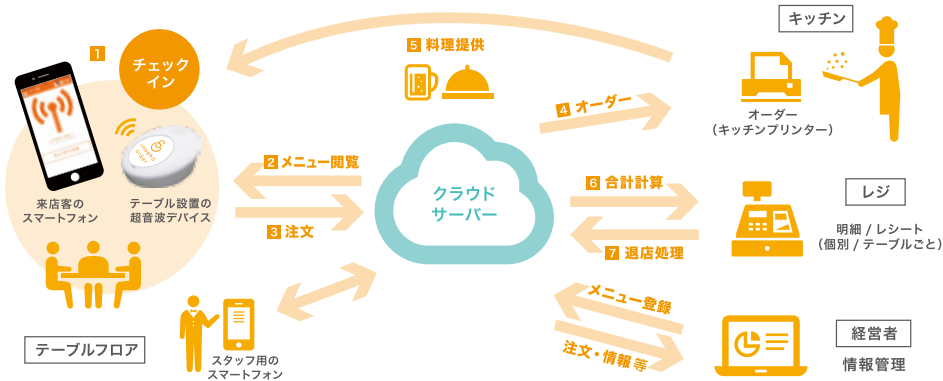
キッチン

1 チェックイン

5 料理提供

4 オーダー

オーダー
(キッチンプリンター)

来店客の
スマートフォン

テーブル設置の
超音波デバイス

2 メニュー閲覧

3 注文

クラウド
サーバー

6 合計計算

7 退店処理

レジ

明細 / レシート
(個別 / テーブルごと)

メニュー登録

注文・情報 等

経営者

情報管理

スタッフ用の
スマートフォン

テーブルフロア